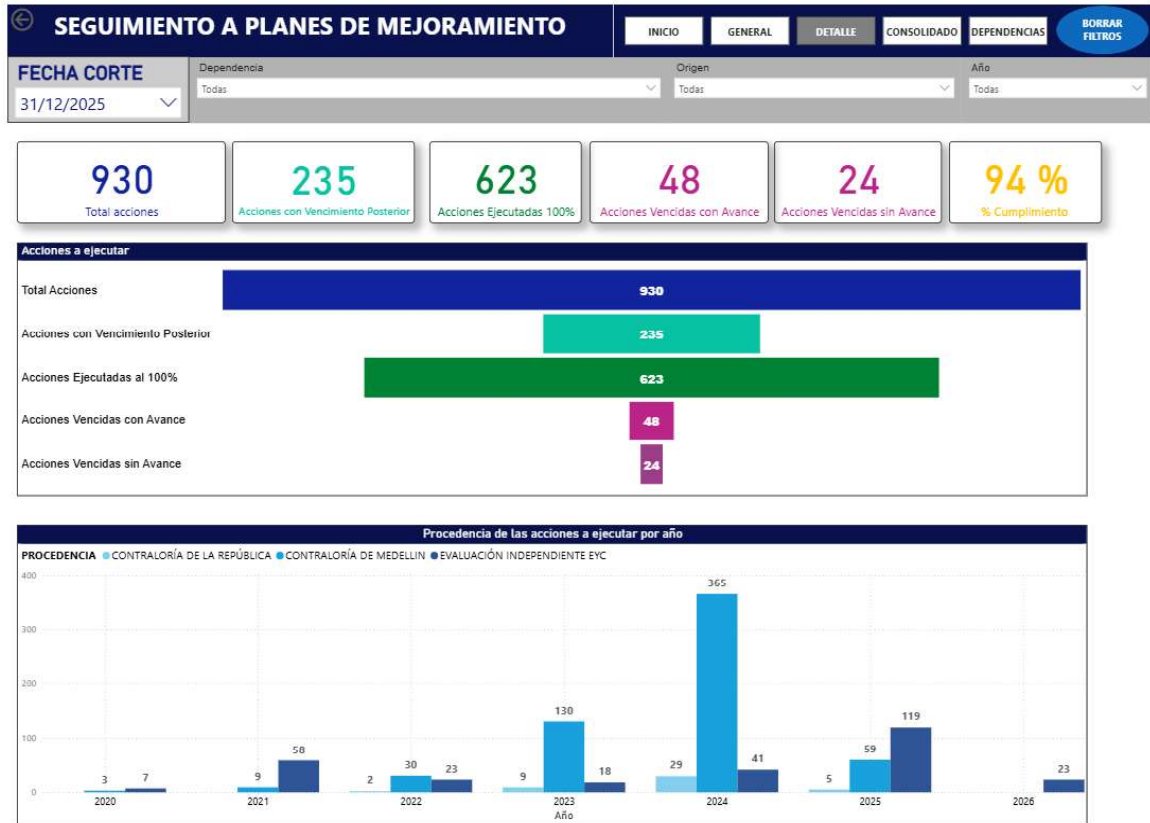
SEGUIMIENTO A PLANES DE MEJORAMIENTO

INICIO | GENERAL | DETALLE | CONSOLIDADO | DEPENDENCIAS | BORRAR FILTROS

FECHA CORTE
31/12/2025

Dependencia
Todas

Origen
Todas

Año
Todas

930
Total acciones

235
Acciones con Vencimiento Posterior

623
Acciones Ejecutadas 100%

48
Acciones Vencidas con Avance

24
Acciones Vencidas sin Avance

94 %
% Cumplimiento

Acciones a ejecutar

| | |
|---|---|
| Total Acciones | 930 |
| Acciones con Vencimiento Posterior | 235 |
| Acciones Ejecutadas al 100% | 623 |
| Acciones Vencidas con Avance | 48 |
| Acciones Vencidas sin Avance | 24 |

Procedencia de las acciones a ejecutar por año

PROCEDENCIA ● CONTRALORÍA DE LA REPÚBLICA ● CONTRALORÍA DE MEDELLIN ● EVALUACIÓN INDEPENDIENTE EYC

400
300
200
100
0

| Año | CONTRALORÍA DE LA REPÚBLICA | CONTRALORÍA DE MEDELLIN | EVALUACIÓN INDEPENDIENTE EYC |
|---|---|---|---|
| 2020 | | 3 | 7 |
| 2021 | | 9 | 58 |
| 2022 | 2 | 30 | 23 |
| 2023 | 9 | 130 | 18 |
| 2024 | 29 | 365 | 41 |
| 2025 | 5 | 59 | 119 |
| 2026 | | | 23 |

Año